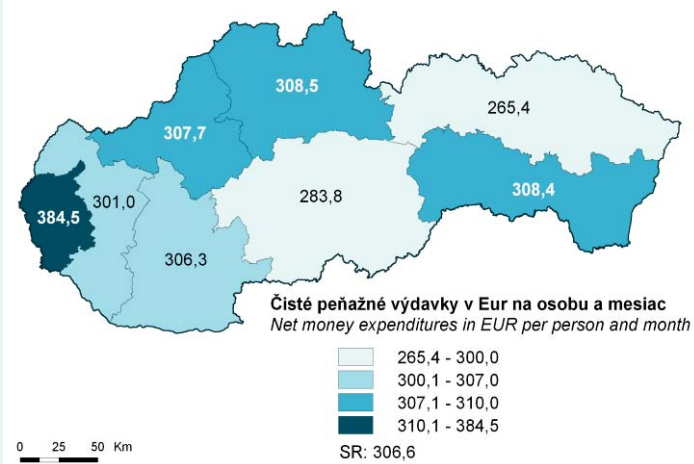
308,5
265,4
307,7
301,0
384,5
283,8
308,4
306,3

Čisté peňažné výdavky v Eur na osobu a mesiac
Net money expenditures in EUR per person and month

265,4 - 300,0
300,1 - 307,0
307,1 - 310,0
310,1 - 384,5

0 25 50 Km

SR: 306,6